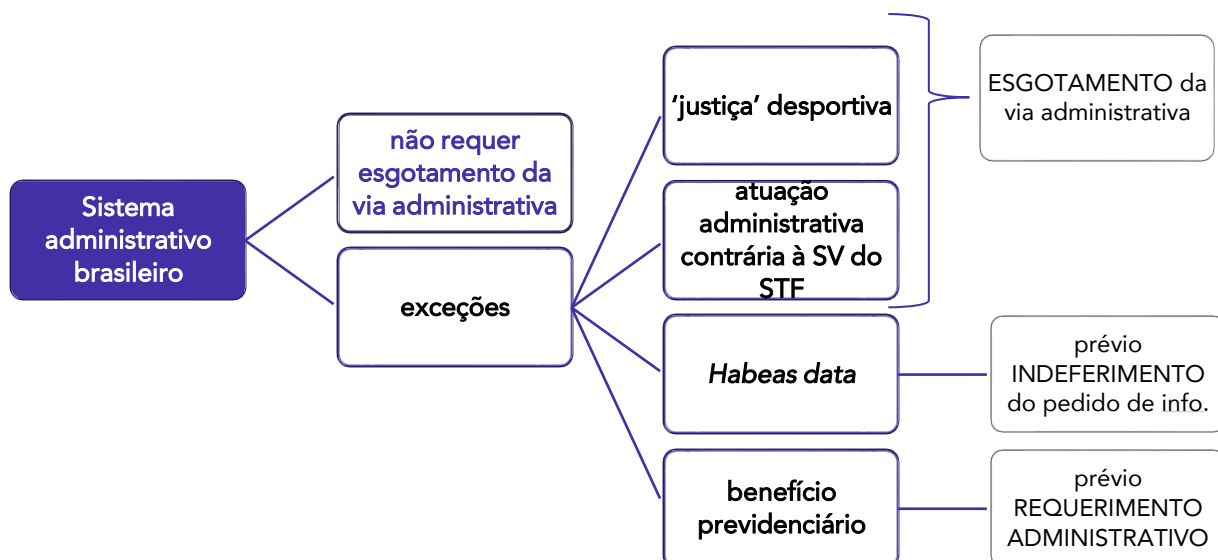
Sistema administrativo brasileiro

não requer esgotamento da via administrativa

exceções

'justiça' desportiva

atuação administrativa contrária à SV do STF

ESGOTAMENTO da via administrativa

*Habeas data*

prévio INDEFERIMENTO do pedido de info.

benefício previdenciário

prévio REQUERIMENTO ADMINISTRATIVO